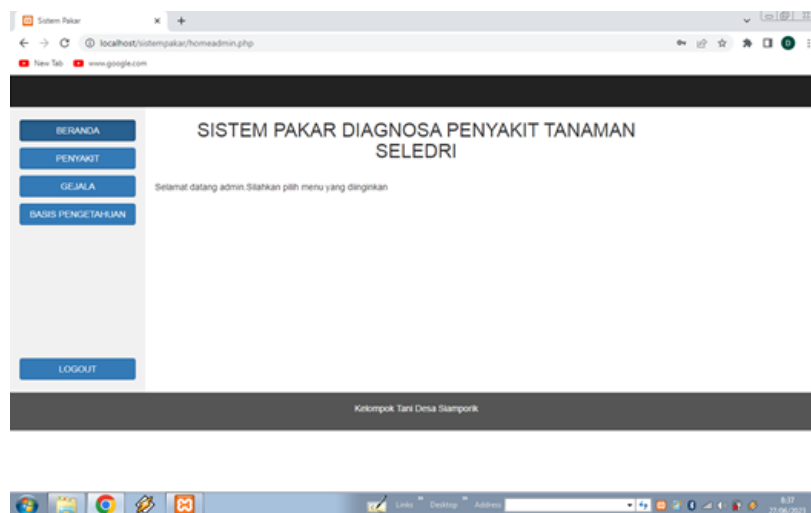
Sistem Pakar × +

localhost/sistempakar/homeadmin.php

New Tab www.google.com

BERANDA
PENYAKIT
GEJALA
BASIS PENGETAHUAN

SISTEM PAKAR DIAGNOSA PENYAKIT TANAMAN SELEDRI

Selamat datang admin.Silahkan pilih menu yang diinginkan

LOGOUT

Kelompok Tani Desa Siamporik

Links Desktop Address

8:37
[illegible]